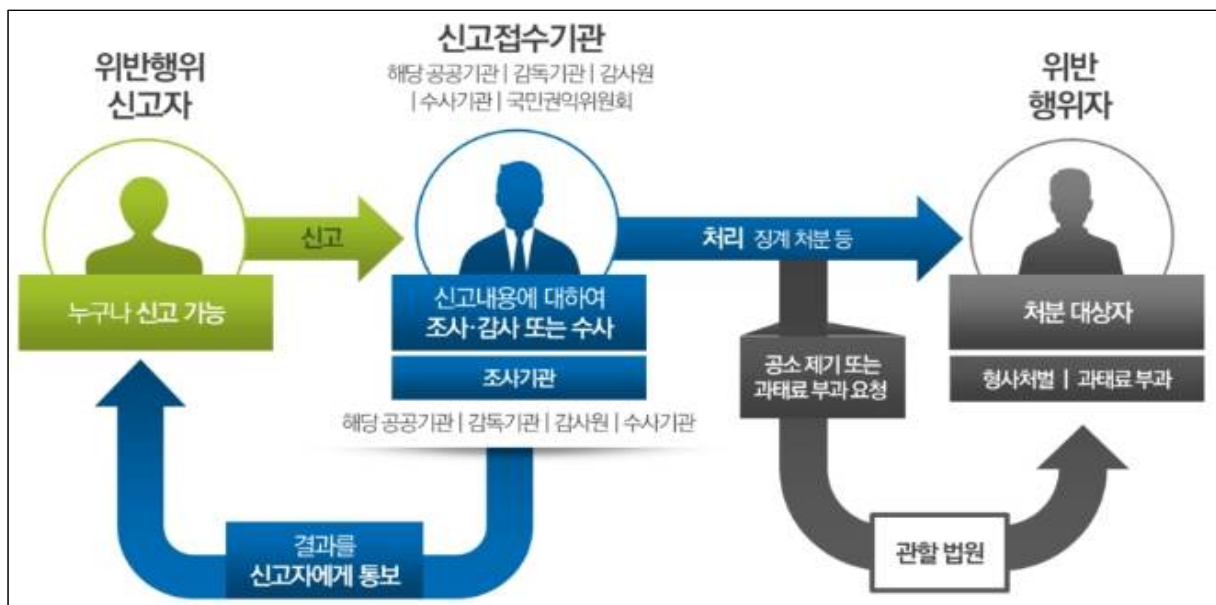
위반행위
신고자

신고접수기관

해당 공공기관 | 감독기관 | 감사원 | 수사기관 | 국민권익위원회

위반
행위자

신고

처리 징계 처분 등

누구나 신고 가능

신고내용에 대하여
조사·감사 또는 수사

조사기관

해당 공공기관 | 감독기관 | 감사원 | 수사기관

공소 제기 또는
과태료 부과 요청

처분 대상자

형사처벌 | 과태료 부과

결과를
신고자에게 통보

관할 법원